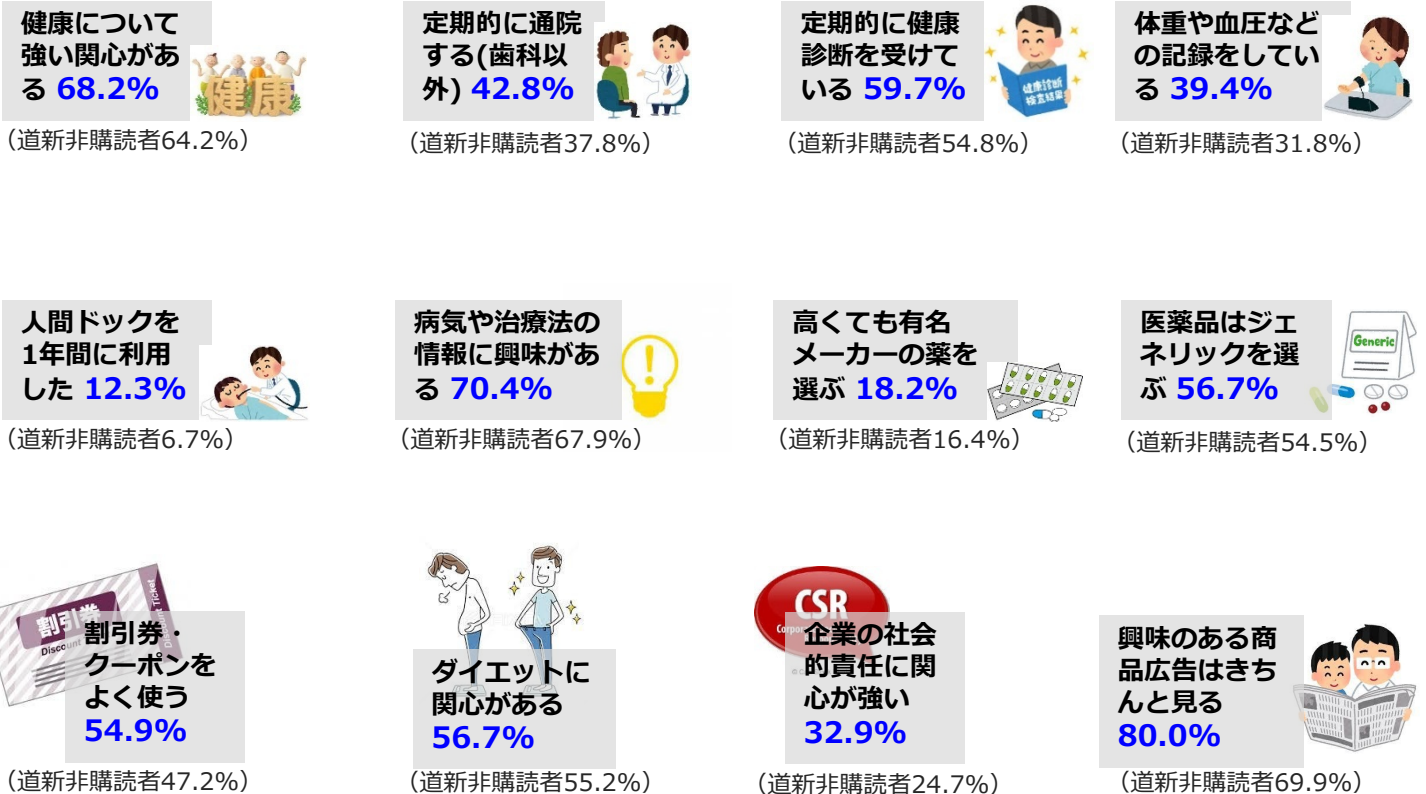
健康について強い関心がある 68.2%

健康

（道新非購読者64.2%）

定期的に通院する(歯科以外) 42.8%

（道新非購読者37.8%）

定期的に健康診断を受けている 59.7%

健康診断 検査結果

（道新非購読者54.8%）

体重や血圧などの記録をしている 39.4%

（道新非購読者31.8%）

人間ドックを1年間に利用した 12.3%

（道新非購読者6.7%）

病気や治療法の情報に興味がある 70.4%

（道新非購読者67.9%）

高くても有名メーカーの薬を選ぶ 18.2%

（道新非購読者16.4%）

医薬品はジェネリックを選ぶ 56.7%

Generic

（道新非購読者54.5%）

割引券 Discount Ticket

割引券・クーポンをよく使う 54.9%

（道新非購読者47.2%）

ダイエットに関心がある 56.7%

（道新非購読者55.2%）

CSR

企業の社会的責任に関心が強い 32.9%

（道新非購読者24.7%）

興味のある商品広告はきちんと見る 80.0%

（道新非購読者69.9%）